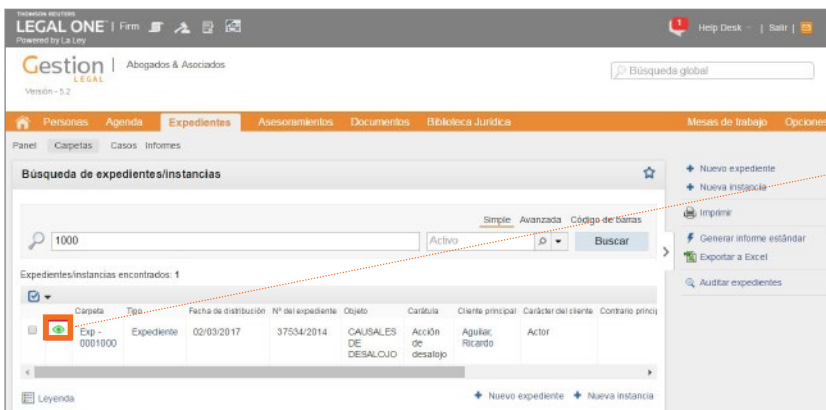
THOMSON REUTERS
LEGAL ONE | Firm
Powered by La Ley

1 Help Desk | Salir |

Gestion LEGAL | Abogados & Asociados
Versión - 5.2

Búsqueda global

Personas Agenda Expedientes Asesoramientos Documentos Biblioteca Jurídica Mesas de trabajo Opciones

Panel Carpetas Casos Informes

Búsqueda de expedientes/instancias

Simple Avanzada Código de barras

1000

Activo

Buscar

Expedientes/instancias encontrados: 1

| | | Carpeta | Tipo | Fecha de distribución | Nº del expediente | Objeto | Carátula | Cliente principal | Carácter del cliente | Contrario princip |
|---|---|---|---|---|---|---|---|---|---|---|
| | | Exp - 0001000 | Expediente | 02/03/2017 | 37534/2014 | CAUSALES DE DESALOJO | Acción de desalojo | Aguilar, Ricardo | Actor | |

Leyenda

Nuevo expediente Nueva instancia

Nuevo expediente
Nueva instancia

Imprimir

Generar informe estándar
Exportar a Excel

Auditar expedientes